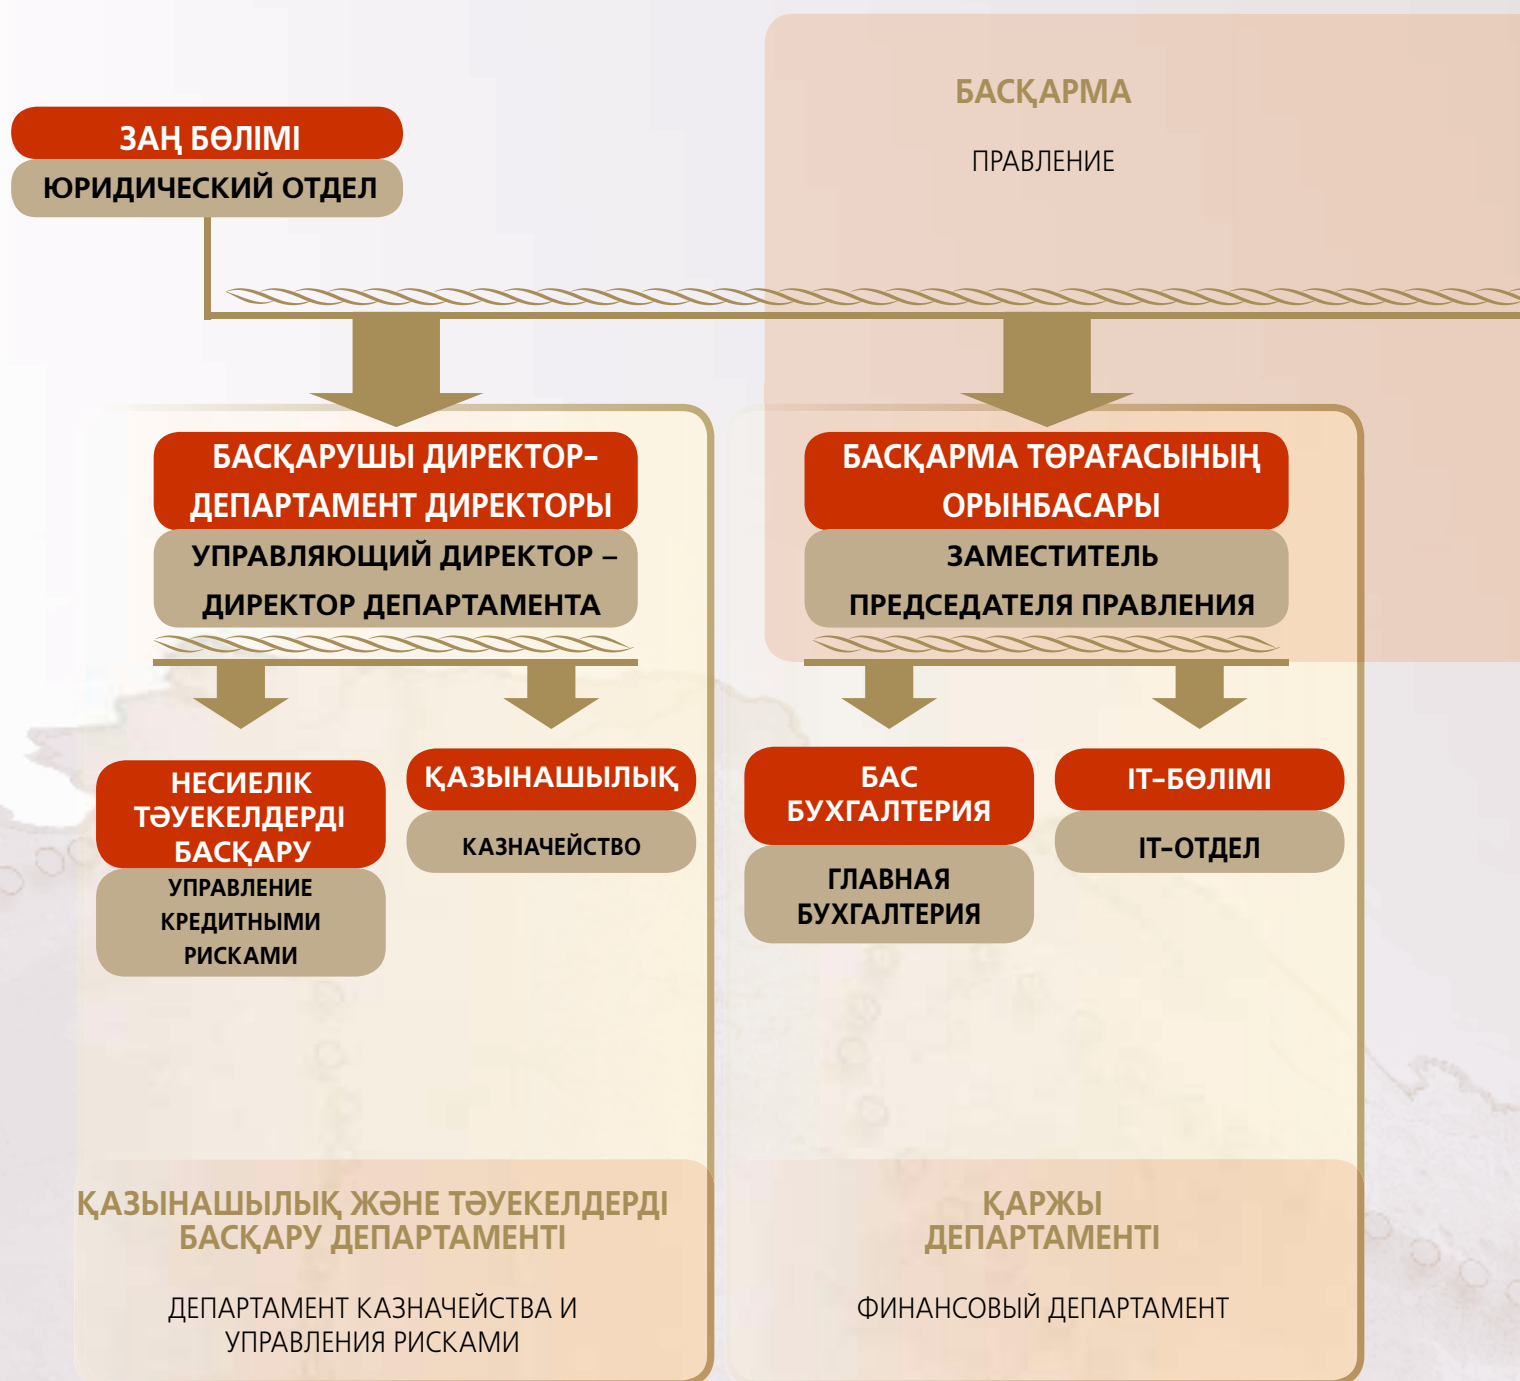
БАСҚАРМА

ПРАВЛЕНИЕ

ЗАҢ БӨЛІМІ

ЮРИДИЧЕСКИЙ ОТДЕЛ

БАСҚАРУШЫ ДИРЕКТОР-ДЕПАРТАМЕНТ ДИРЕКТОРЫ

УПРАВЛЯЮЩИЙ ДИРЕКТОР – ДИРЕКТОР ДЕПАРТАМЕНТА

НЕСИЕЛІК ТӘУЕКЕЛДЕРДІ БАСҚАРУ

УПРАВЛЕНИЕ КРЕДИТНЫМИ РИСКАМИ

ҚАЗЫНАШЫЛЫҚ

КАЗНАЧЕЙСТВО

ҚАЗЫНАШЫЛЫҚ ЖӘНЕ ТӘУЕКЕЛДЕРДІ БАСҚАРУ ДЕПАРТАМЕНТІ

ДЕПАРТАМЕНТ КАЗНАЧЕЙСТВА И УПРАВЛЕНИЯ РИСКАМИ

БАСҚАРМА ТӨРАҒАСЫНЫҢ ОРЫНБАСАРЫ

ЗАМЕСТИТЕЛЬ ПРЕДСЕДАТЕЛЯ ПРАВЛЕНИЯ

БАС БУХГАЛТЕРИЯ

ГЛАВНАЯ БУХГАЛТЕРИЯ

IT-БӨЛІМІ

IT-ОТДЕЛ

ҚАРЖЫ ДЕПАРТАМЕНТІ

ФИНАНСОВЫЙ ДЕПАРТАМЕНТ